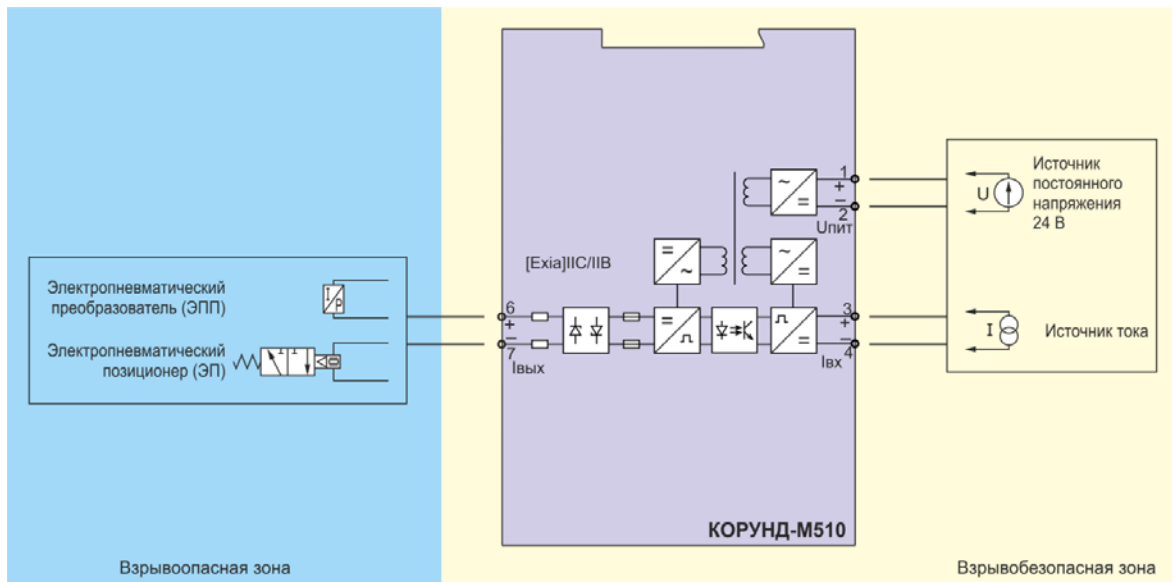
Электропневматический преобразователь (ЭПП)

Электропневматический позиционер (ЭП)

[Exia]IIC/IIB

6
+
−
7
Iвых

1
+
−
2
Uпит

3
+
−
4
Iвх

Источник постоянного напряжения 24 В

U

I

Источник тока

КОРУНД-М510

Взрывоопасная зона

Взрывобезопасная зона